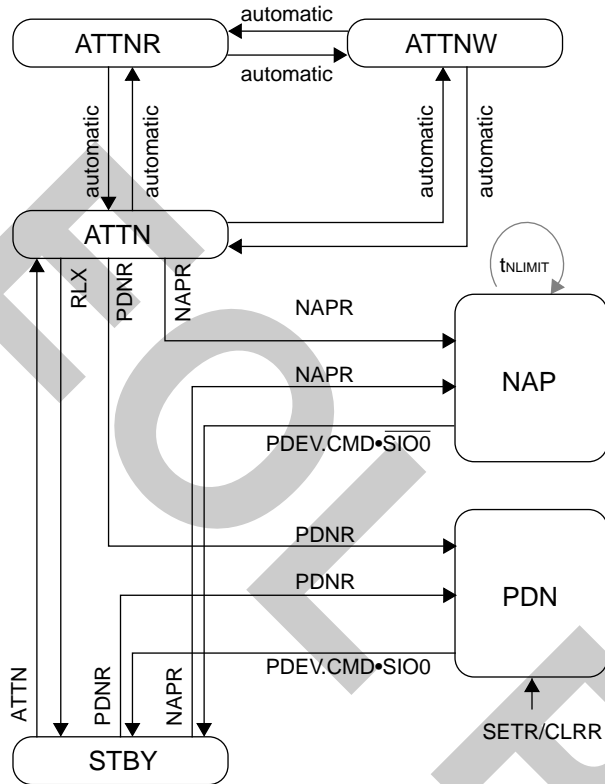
automatic

ATTNR

ATTNW

automatic

automatic

automatic

automatic

automatic

ATTN

$t_{NLIMIT}$

RLX

PDNR

NAPR

NAPR

NAPR

NAP

PDEV.CMD•$\overline{SIO0}$

PDNR

PDNR

PDN

PDEV.CMD•SIO0

ATTN

PDNR

NAPR

SETR/CLRR

STBY